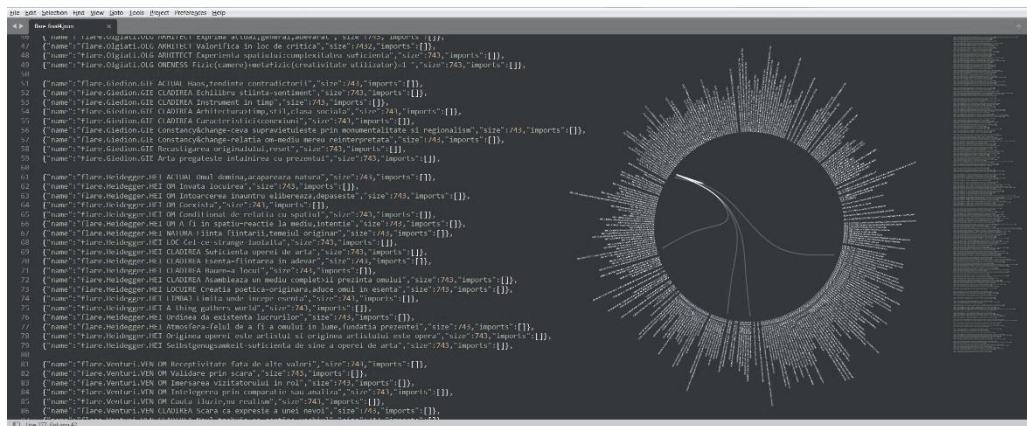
File Edit Selection Find View Goto Tools Project Preferences Help

flare-final6.json ×

46 {"name":"flare.Olgiati.OLG ARHITECT Exprima actual,general,adevarat","size":743,"imports":[]},
47 {"name":"flare.Olgiati.OLG ARHITECT Valorifica in loc de critica","size":432,"imports":[]},
48 {"name":"flare.Olgiati.OLG ARHITECT Experienta spatiului-complexitatea suficienta","size":743,"imports":[]},
49 {"name":"flare.Olgiati.OLG ONENESS Fizic(camere)+metafizic(creativitate utilizator)-1 ","size":743,"imports":[]},

51 {"name":"flare.Giedion.GIE ACTUAL Haos,tendinte contradictorii","size":743,"imports":[]},
52 {"name":"flare.Giedion.GIE CLADIREA Echilibru stiinta-sentiment","size":743,"imports":[]},
53 {"name":"flare.Giedion.GIE CLADIREA Instrument in timp","size":743,"imports":[]},
54 {"name":"flare.Giedion.GIE CLADIREA Arhitectura=timp,stil,clasa sociala","size":743,"imports":[]},
55 {"name":"flare.Giedion.GIE CLADIREA Caracteristicileconstructiei","size":743,"imports":[]},
56 {"name":"flare.Giedion.GIE Constancy&change-ceva supravietuieste prin monumentalitate si regionalism","size":743,"imports":[]},
57 {"name":"flare.Giedion.GIE Constancy&change-relatia om-mediu mereu reinterpretata","size":743,"imports":[]},
58 {"name":"flare.Giedion.GIE Recastigarea originalului,reset","size":743,"imports":[]},
59 {"name":"flare.Giedion.GIE Arta pregateste intainirea cu prezentul","size":743,"imports":[]},

61 {"name":"flare.Heidegger.HEI ACTUAL Omul domina,acapareaza natura","size":743,"imports":[]},
62 {"name":"flare.Heidegger.HEI OM Invata locuirea","size":743,"imports":[]},
63 {"name":"flare.Heidegger.HEI OM Intoarcerea inauntru elibereaza,depaseste","size":743,"imports":[]},
64 {"name":"flare.Heidegger.HEI OM Coexista","size":743,"imports":[]},
65 {"name":"flare.Heidegger.HEI OM Conditional de relatia cu spatiul","size":743,"imports":[]},
66 {"name":"flare.Heidegger.HEI OM A fi in spatiu-reactie la mediu,intentie","size":743,"imports":[]},
67 {"name":"flare.Heidegger.HEI NATURA Fiinta fiintarii,temeiul originar","size":743,"imports":[]},
68 {"name":"flare.Heidegger.HEI LOC Cel ce strange laolalta","size":743,"imports":[]},
69 {"name":"flare.Heidegger.HEI CLADIREA Suficienta operei de arta","size":743,"imports":[]},
70 {"name":"flare.Heidegger.HEI CLADIREA Esenta-fiintarea in adevar","size":743,"imports":[]},
71 {"name":"flare.Heidegger.HEI CLADIREA Raum=a locui","size":743,"imports":[]},
72 {"name":"flare.Heidegger.HEI CLADIREA Asambleaza un mediu complet+il prezinta omului","size":743,"imports":[]},
73 {"name":"flare.Heidegger.HEI LOCUIRE Creatia poetica-originara,aduce omul in esenta","size":743,"imports":[]},
74 {"name":"flare.Heidegger.HEI LIMBAJ Limita unde incepe esenta","size":743,"imports":[]},
75 {"name":"flare.Heidegger.HEI A thing gathers world","size":743,"imports":[]},
76 {"name":"flare.Heidegger.HEI Ordinea da existenta lucrurilor","size":743,"imports":[]},
77 {"name":"flare.Heidegger.HEI Atmosfera-felul de a fi a omului in lume,fundatia prezentei","size":743,"imports":[]},
78 {"name":"flare.Heidegger.HEI Originea operei este artistul si originea artistului este opera","size":743,"imports":[]},
79 {"name":"flare.Heidegger.HEI Selbstgenugsamkeit-suficienta de sine a operei de arta","size":743,"imports":[]},

81 {"name":"flare.Venturi.VEN OM Receptivitate fata de alte valori","size":743,"imports":[]},
82 {"name":"flare.Venturi.VEN OM Validare prin scara","size":743,"imports":[]},
83 {"name":"flare.Venturi.VEN OM Imersarea vizitatorului in rol","size":743,"imports":[]},
84 {"name":"flare.Venturi.VEN OM Intelegerea prin comparatie sau analiza","size":743,"imports":[]},
85 {"name":"flare.Venturi.VEN OM Cauta iluzie,nu realism","size":743,"imports":[]},
86 {"name":"flare.Venturi.VEN CLADIREA Scara ca expresie a unei nevoi","size":743,"imports":[]},
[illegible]

Line 177, Column 47